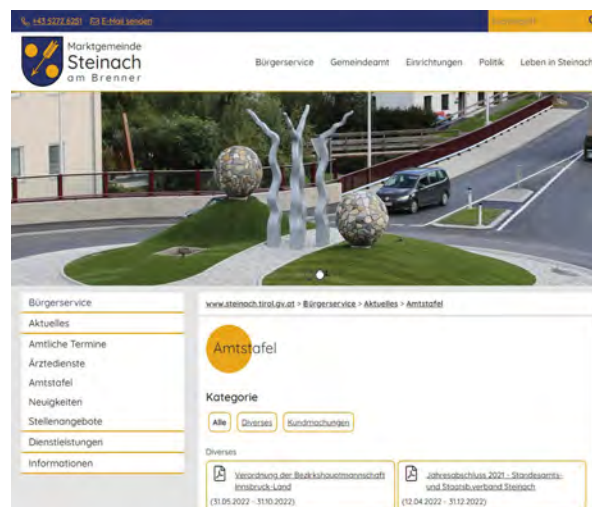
+43 5272 6251 E-Mail senden

Suchbegriff

Marktgemeinde Steinach am Brenner

Bürgerservice Gemeindeamt Einrichtungen Politik Leben in Steinach

Bürgerservice
Aktuelles
Amtliche Termine
Ärztedienste
Amtstafel
Neuigkeiten
Stellenangebote
Dienstleistungen
Informationen

www.steinach.tirol.gv.at > Bürgerservice > Aktuelles > Amtstafel

Amtstafel

Kategorie

Alle Diverses Kundmachungen

Diverses

Verordnung der Bezirkshauptmannschaft Innsbruck-Land
(31.05.2022 - 31.10.2022)

Jahresabschluss 2021 - Standesamts- und Staatsb.verband Steinach
(12.04.2022 - 31.12.2022)